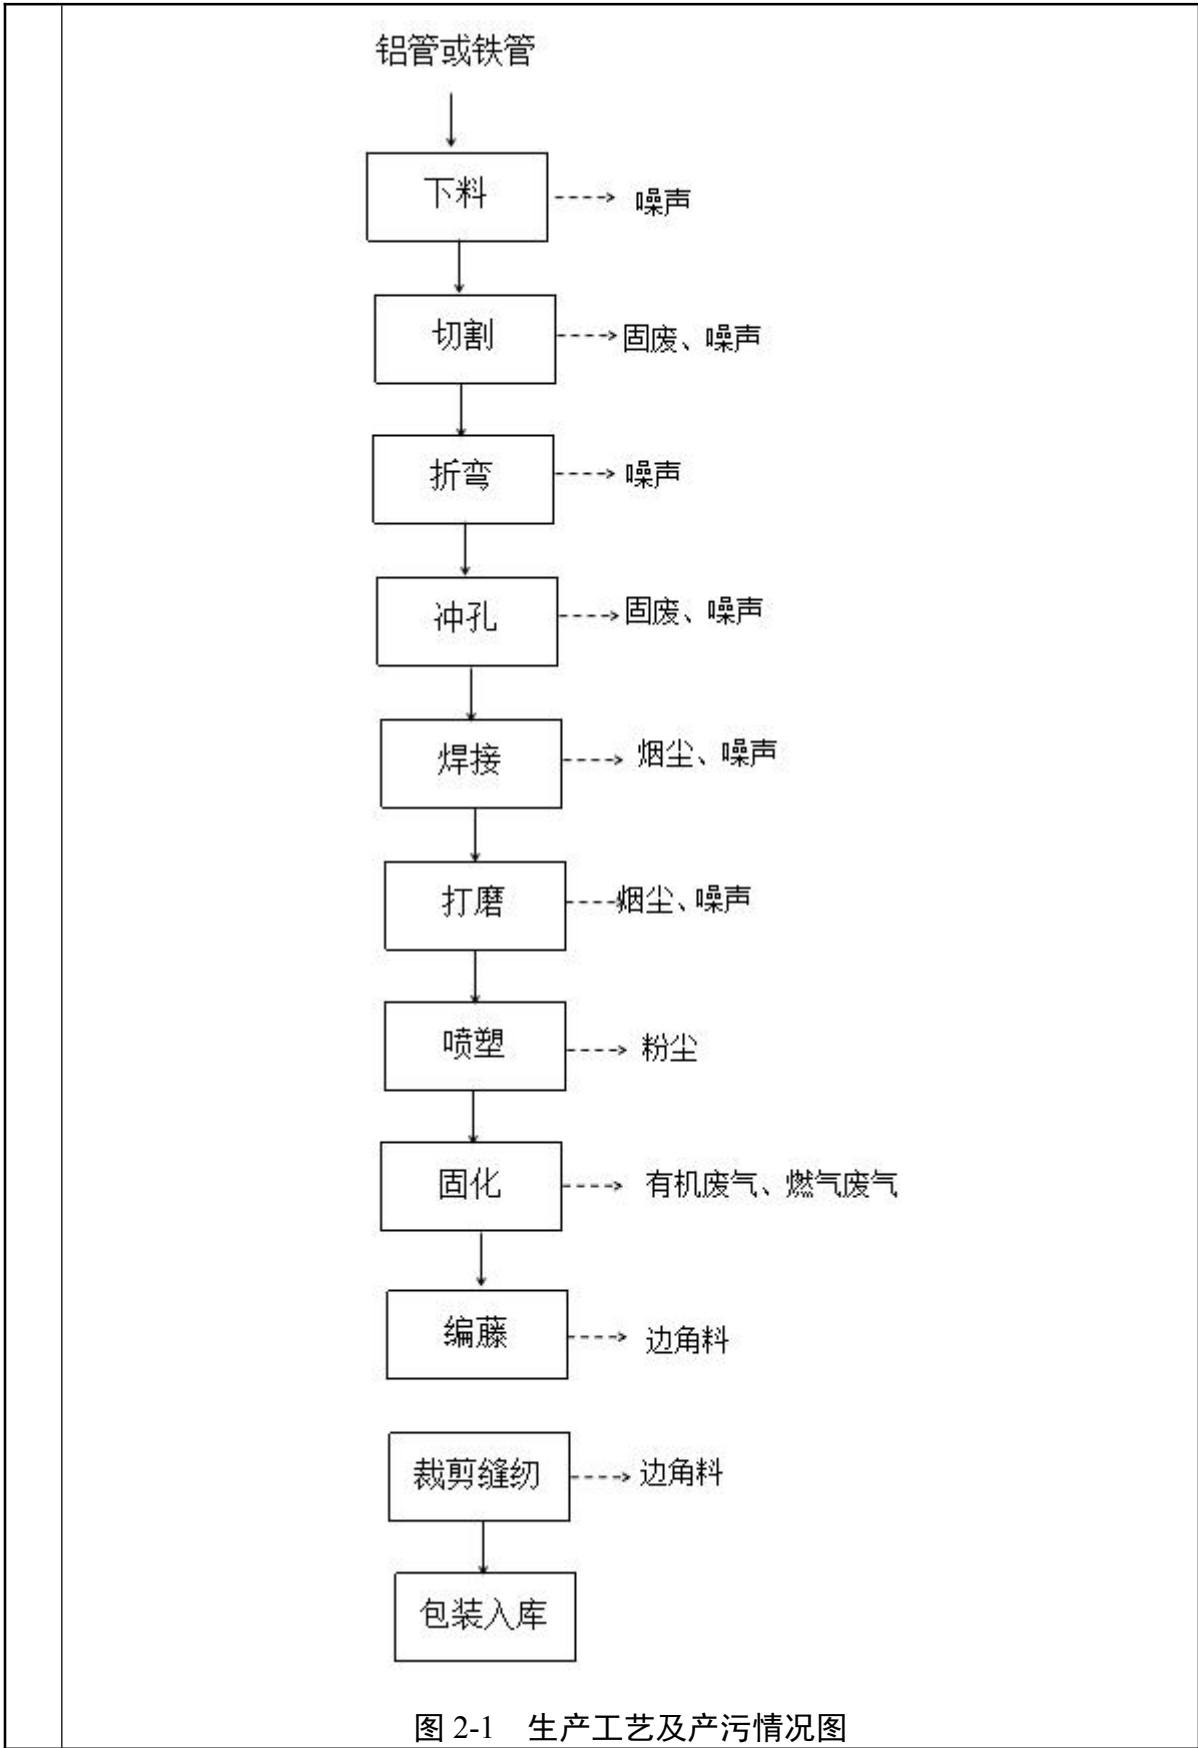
铝管或铁管

下料

噪声

切割

固废、噪声

折弯

噪声

冲孔

固废、噪声

焊接

烟尘、噪声

打磨

烟尘、噪声

喷塑

粉尘

固化

有机废气、燃气废气

编藤

边角料

裁剪缝纫

边角料

包装入库

图 2-1 生产工艺及产污情况图